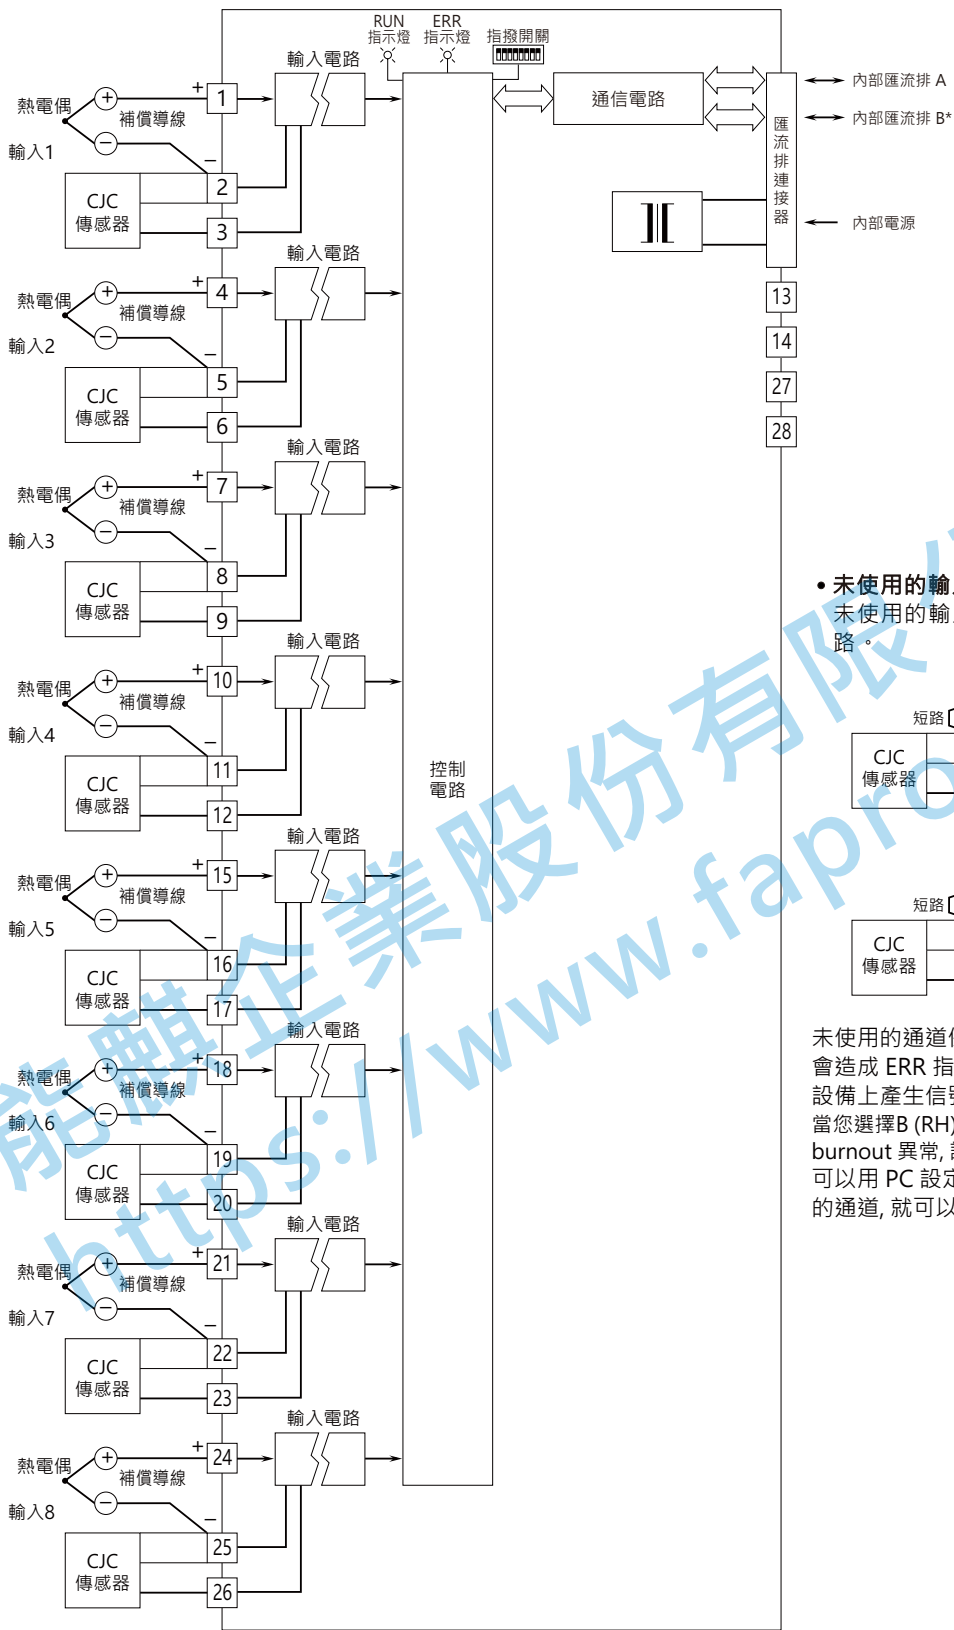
RUN 指示燈
ERR 指示燈
指撥開關

輸入電路
通信電路
內部匯流排 A
內部匯流排 B*
匯流排連接器
內部電源

熱電偶
輸入1
+
1
補償導線
−
2
CJC 傳感器
3

輸入電路
熱電偶
輸入2
+
4
補償導線
−
5
CJC 傳感器
6

13
14
27
28

輸入電路
熱電偶
輸入3
+
7
補償導線
−
8
CJC 傳感器
9

• 未使用的輸
未使用的輸
路。

輸入電路
熱電偶
輸入4
+
10
補償導線
−
11
CJC 傳感器
12

控制電路

短路
CJC 傳感器

輸入電路
熱電偶
輸入5
+
15
補償導線
−
16
CJC 傳感器
17

短路
CJC 傳感器

輸入電路
熱電偶
輸入6
+
18
補償導線
−
19
CJC 傳感器
20

未使用的通道
會造成 ERR 指
設備上產生信
當您選擇B (RH
burnout 異常,
可以用 PC 設定
的通道, 就可以

輸入電路
熱電偶
輸入7
+
21
補償導線
−
22
CJC 傳感器
23

輸入電路
熱電偶
輸入8
+
24
補償導線
−
25
CJC 傳感器
26

能麒企業股份有限公
https://www.fapro